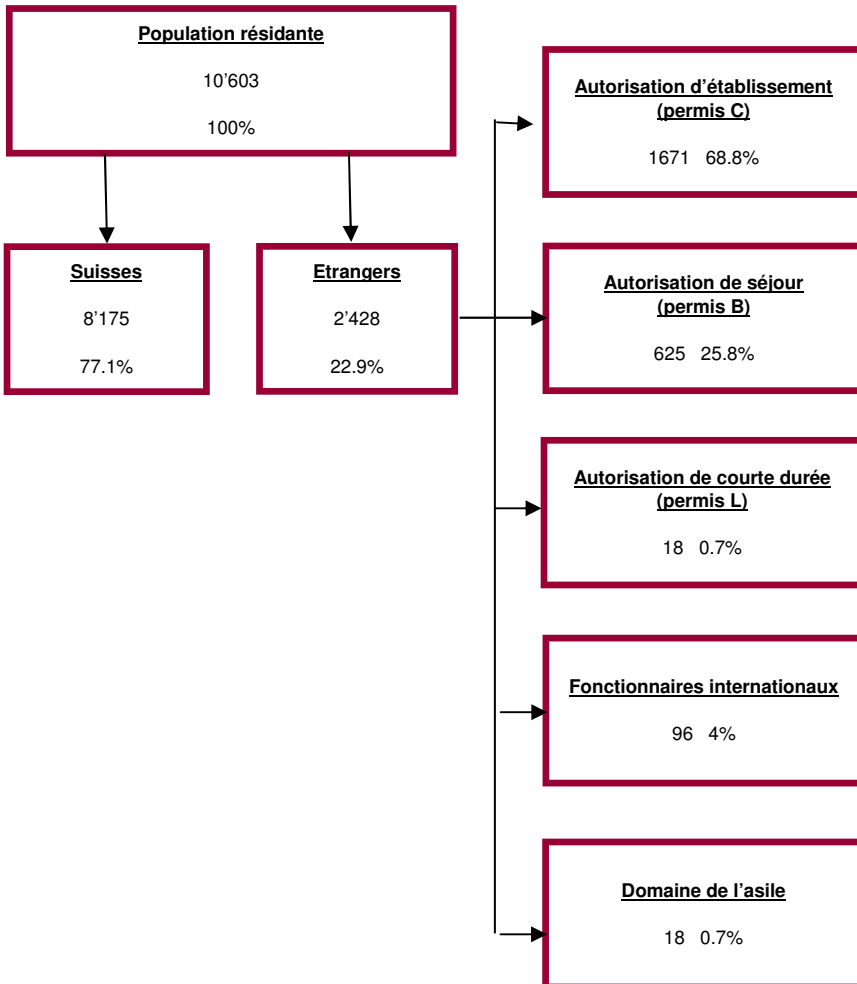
Population résidante

10’603

100%

Suisses

8’175

77.1%

Etrangers

2’428

22.9%

Autorisation d’établissement (permis C)

1671 68.8%

Autorisation de séjour (permis B)

625 25.8%

Autorisation de courte durée (permis L)

18 0.7%

Fonctionnaires internationaux

96 4%

Domaine de l’asile

18 0.7%